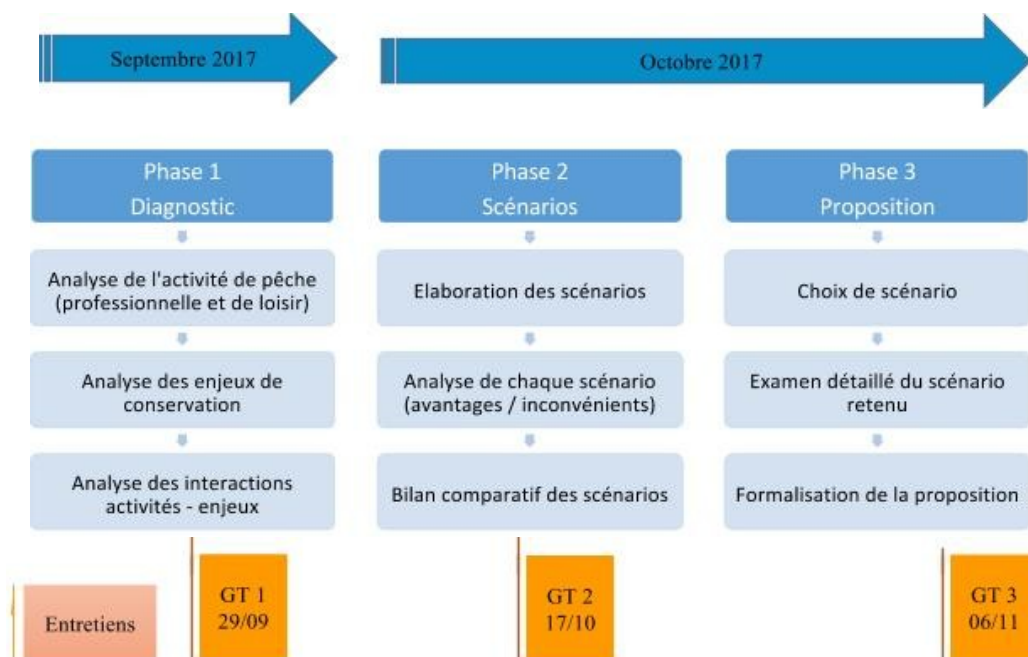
Septembre 2017

Octobre 2017

Phase 1
Diagnostic

Analyse de l'activité de pêche (professionnelle et de loisir)

Analyse des enjeux de conservation

Analyse des interactions activités - enjeux

Phase 2
Scénarios

Elaboration des scénarios

Analyse de chaque scénario (avantages / inconvénients)

Bilan comparatif des scénarios

Phase 3
Proposition

Choix de scénario

Examen détaillé du scénario retenu

Formalisation de la proposition

Entretiens

GT 1
29/09

GT 2
17/10

GT 3
06/11